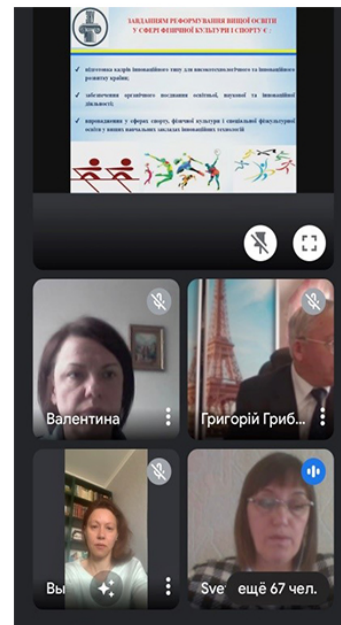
ЗАВДАННЯМ РЕФОРМУВАННЯ ВИЩОЇ ОСВІТИ У СФЕРІ ФІЗИЧНОЇ КУЛЬТУРИ І СПОРТУ Є:

підготовка кадрів інноваційного типу для високотехнологічного та інноваційного розвитку країни;

забезпечення органічного поєднання освітньої, наукової та інноваційної діяльності;

впровадження у сферах спорту, фізичної культури і спеціальної фізкультурної освіти у вищих навчальних закладах інноваційних технологій

Валентина

Григорій Гриб…

Вы

Sve

ещё 67 чел.